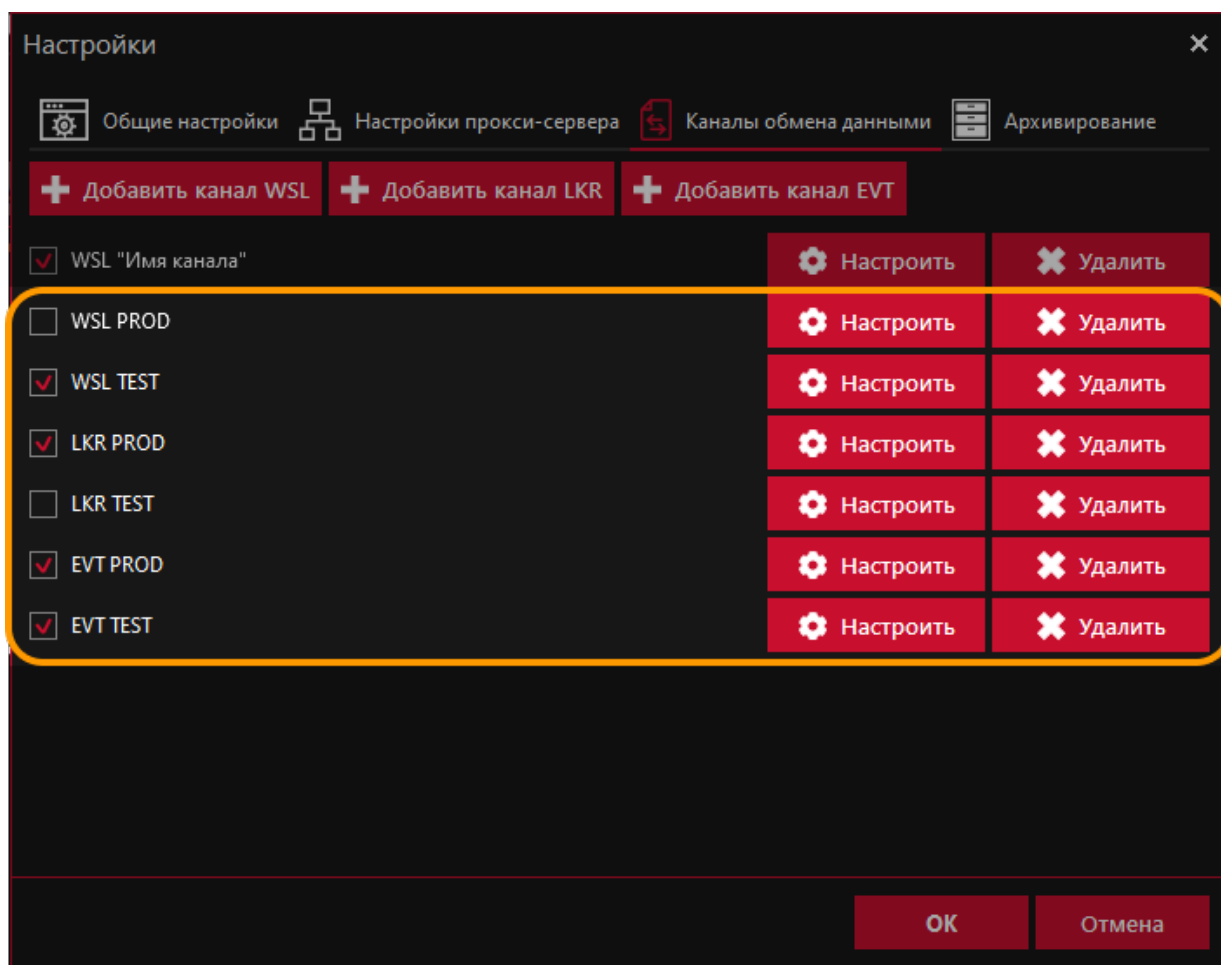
Настройки ×

Общие настройки Настройки прокси-сервера Каналы обмена данными Архивирование

Добавить канал WSL Добавить канал LKR Добавить канал EVT

WSL "Имя канала" Настроить Удалить

WSL PROD Настроить Удалить

WSL TEST Настроить Удалить

LKR PROD Настроить Удалить

LKR TEST Настроить Удалить

EVT PROD Настроить Удалить

EVT TEST Настроить Удалить

OK Отмена